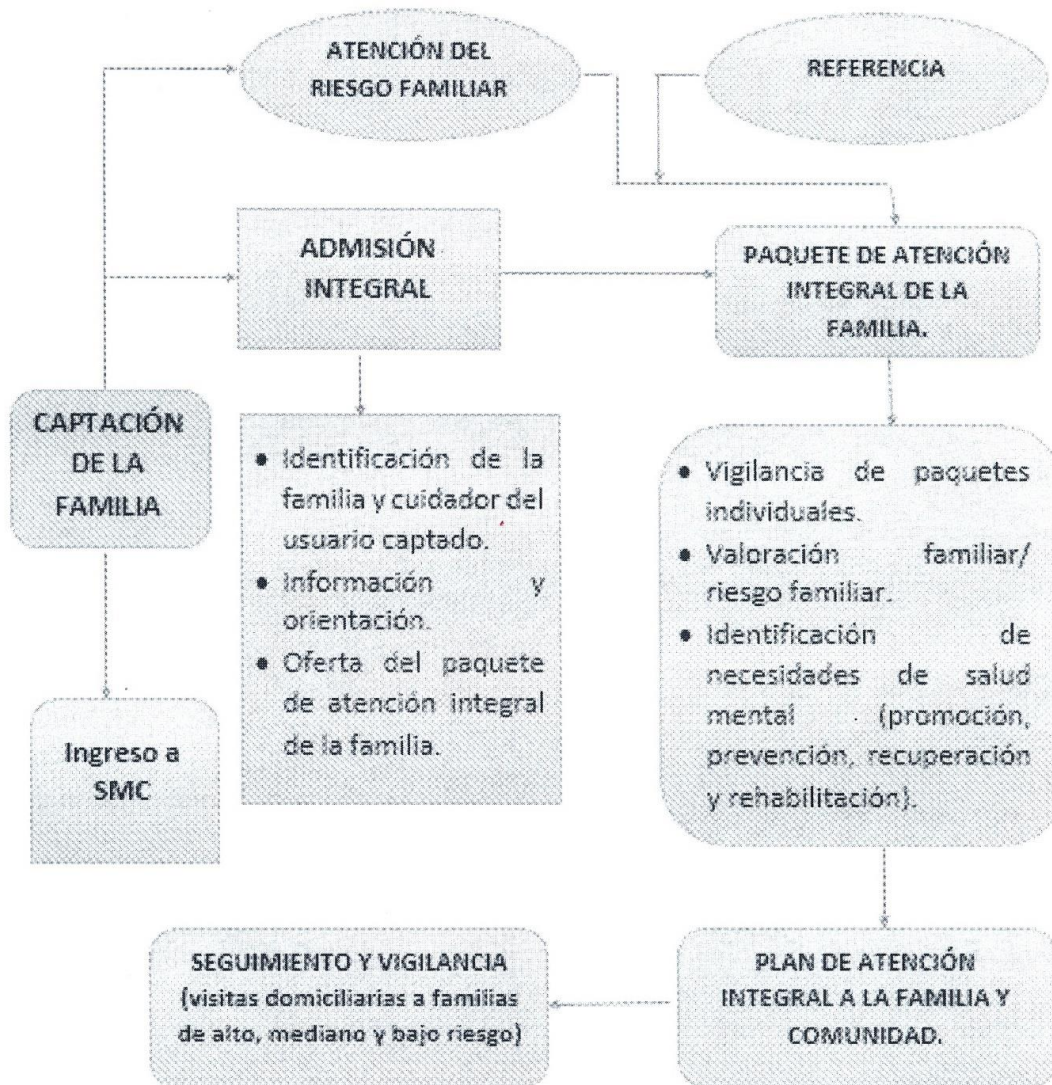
ATENCIÓN DEL RIESGO FAMILIAR

REFERENCIA

ADMISIÓN INTEGRAL

PAQUETE DE ATENCIÓN INTEGRAL DE LA FAMILIA.

CAPTACIÓN DE LA FAMILIA

- Identificación de la familia y cuidador del usuario captado.
- Información y orientación.
- Oferta del paquete de atención integral de la familia.

- Vigilancia de paquetes individuales.
- Valoración familiar/ riesgo familiar.
- Identificación de necesidades de salud mental (promoción, prevención, recuperación y rehabilitación).

Ingreso a SMC

SEGUIMIENTO Y VIGILANCIA (visitas domiciliarias a familias de alto, mediano y bajo riesgo)

PLAN DE ATENCIÓN INTEGRAL A LA FAMILIA Y COMUNIDAD.